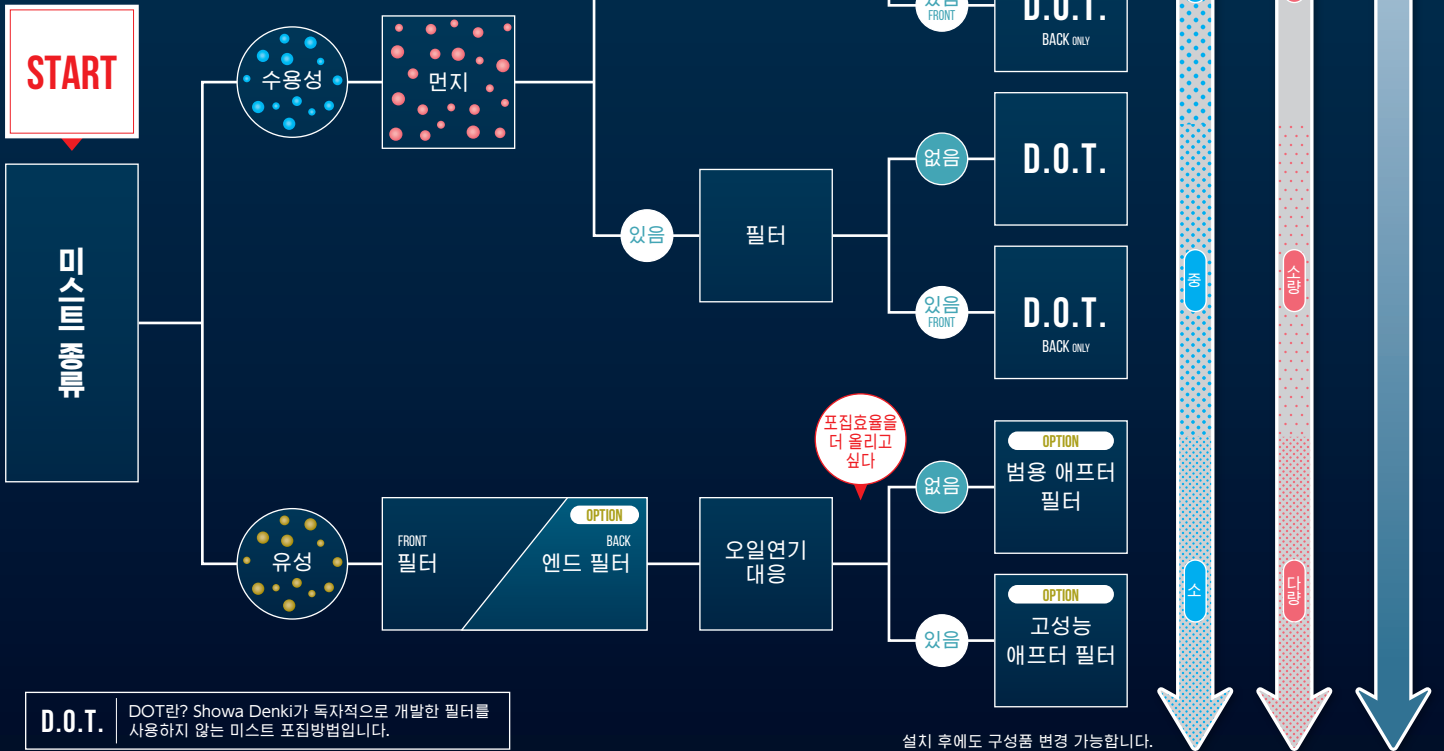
START

미스트 종류

수용성

먼지

있음 FRONT

D.O.T. BACK ONLY

있음

필터

없음

D.O.T.

있음 FRONT

D.O.T. BACK ONLY

유성

FRONT 필터

OPTION BACK 엔드 필터

오일연기 대응

포집효율을 더 올리고 싶다

없음

OPTION 범용 애프터 필터

있음

OPTION 고성능 애프터 필터

중

소

소량

다량

D.O.T.

DOT란? Showa Denki가 독자적으로 개발한 필터를 사용하지 않는 미스트 포집방법입니다.

설치 후에도 구성품 변경 가능합니다.